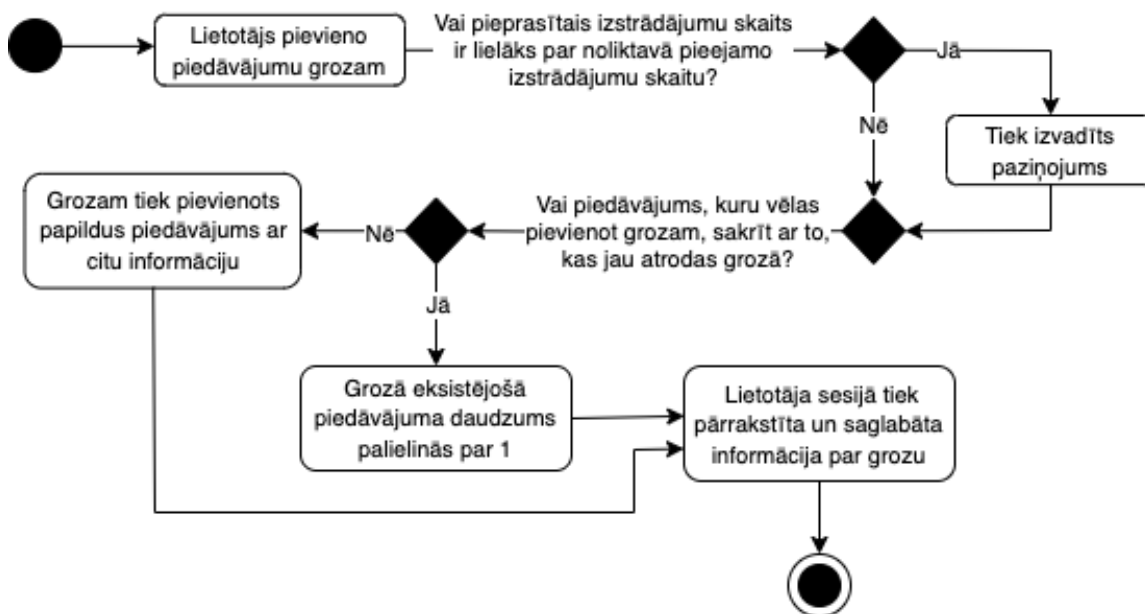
Lietotājs pievieno piedāvājumu grozam

Vai pieprasītais izstrādājumu skaits ir lielāks par noliktavā pieejamo izstrādājumu skaitu?

Jā

Tiek izvadīts paziņojums

Nē

Vai piedāvājums, kuru vēlas pievienot grozam, sakrīt ar to, kas jau atrodas grozā?

Nē

Grozam tiek pievienots papildus piedāvājums ar citu informāciju

Jā

Grozā eksistējošā piedāvājuma daudzums palielinās par 1

Lietotāja sesijā tiek pārrakstīta un saglabāta informācija par grozu